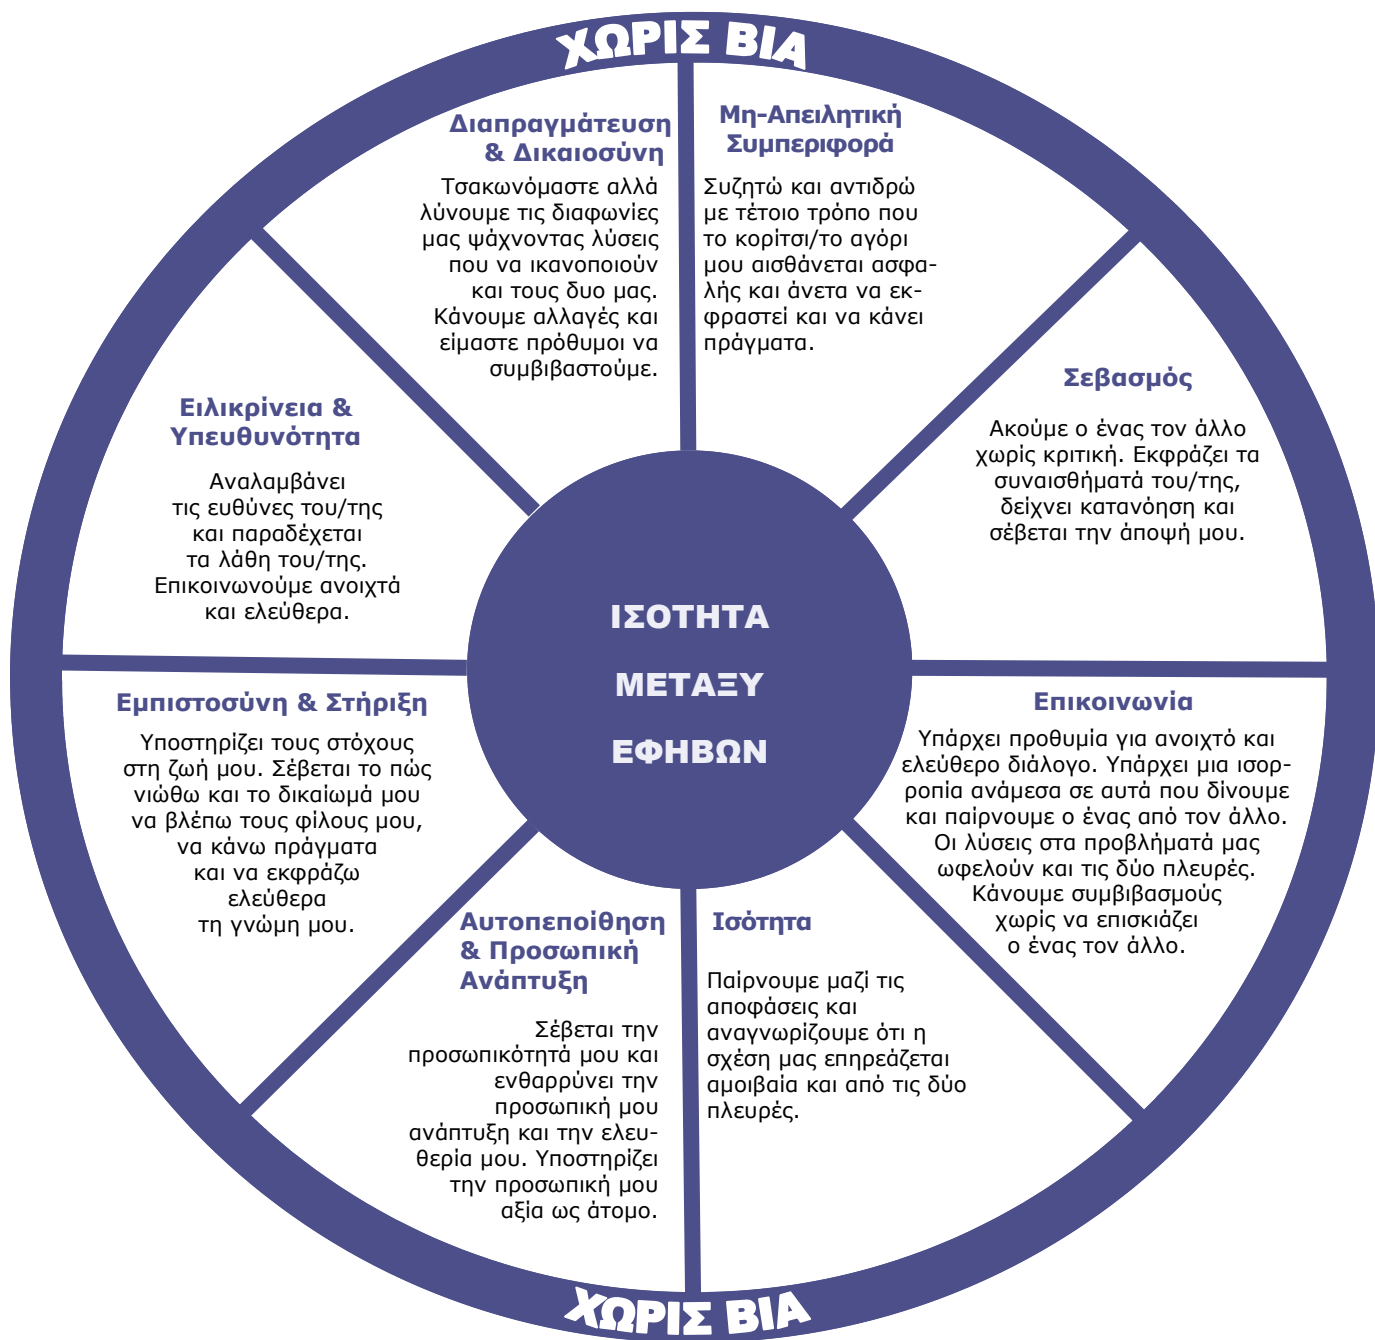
ΧΩΡΙΣ ΒΙΑ

Διαπραγμάτευση & Δικαιοσύνη

Τσακωνόμαστε αλλά λύνουμε τις διαφωνίες μας ψάχνοντας λύσεις που να ικανοποιούν και τους δυο μας. Κάνουμε αλλαγές και είμαστε πρόθυμοι να συμβιβαστούμε.

Μη-Απειλητική Συμπεριφορά

Συζητώ και αντιδρώ με τέτοιο τρόπο που το κορίτσι/το αγόρι μου αισθάνεται ασφαλής και άνετα να εκφραστεί και να κάνει πράγματα.

Σεβασμός

Ακούμε ο ένας τον άλλο χωρίς κριτική. Εκφράζει τα συναισθήματά του/της, δείχνει κατανόηση και σέβεται την άποψή μου.

Επικοινωνία

Υπάρχει προθυμία για ανοιχτό και ελεύθερο διάλογο. Υπάρχει μια ισορροπία ανάμεσα σε αυτά που δίνουμε και παίρνουμε ο ένας από τον άλλο. Οι λύσεις στα προβλήματά μας ωφελούν και τις δύο πλευρές. Κάνουμε συμβιβασμούς χωρίς να επισκιάζει ο ένας τον άλλο.

Ισότητα

Παίρνουμε μαζί τις αποφάσεις και αναγνωρίζουμε ότι η σχέση μας επηρεάζεται αμοιβαία και από τις δύο πλευρές.

Αυτοπεποίθηση & Προσωπική Ανάπτυξη

Σέβεται την προσωπικότητά μου και ενθαρρύνει την προσωπική μου ανάπτυξη και την ελευθερία μου. Υποστηρίζει την προσωπική μου αξία ως άτομο.

Εμπιστοσύνη & Στήριξη

Υποστηρίζει τους στόχους στη ζωή μου. Σέβεται το πώς νιώθω και το δικαίωμά μου να βλέπω τους φίλους μου, να κάνω πράγματα και να εκφράζω ελεύθερα τη γνώμη μου.

Ειλικρίνεια & Υπευθυνότητα

Αναλαμβάνει τις ευθύνες του/της και παραδέχεται τα λάθη του/της. Επικοινωνούμε ανοιχτά και ελεύθερα.

ΙΣΟΤΗΤΑ ΜΕΤΑΞΥ ΕΦΗΒΩΝ

ΧΩΡΙΣ ΒΙΑ